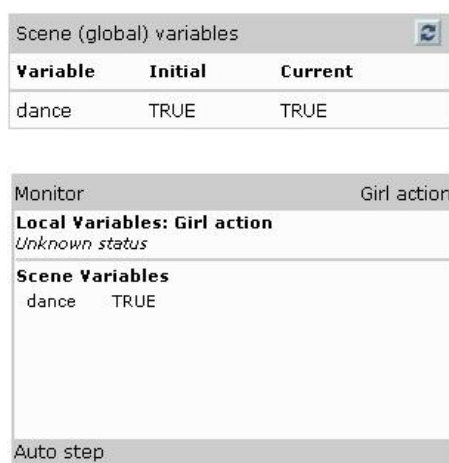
Scene (global) variables

| Variable | Initial | Current |
|---|---|---|
| dance | TRUE | TRUE |

Monitor

Girl action

Local Variables: Girl action

Unknown status

Scene Variables

dance TRUE

Auto step